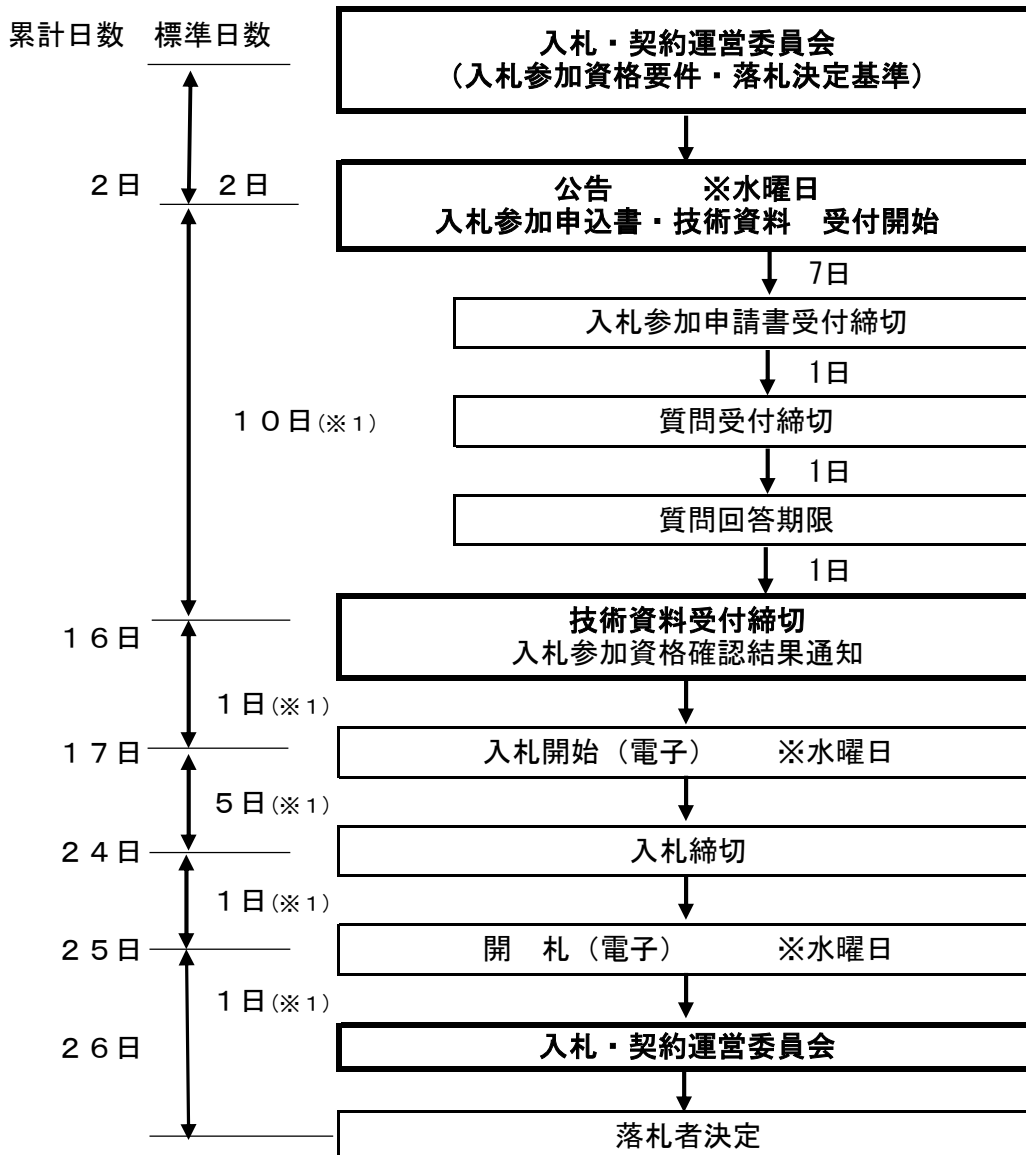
累計日数　標準日数

入札・契約運営委員会
（入札参加資格要件・落札決定基準）

２日　２日

公告　　※水曜日
入札参加申込書・技術資料　受付開始

7日

入札参加申請書受付締切

1日

１０日（※１）

質問受付締切

1日

質問回答期限

1日

１６日

技術資料受付締切
入札参加資格確認結果通知

１日（※１）

１７日

入札開始（電子）　※水曜日

５日（※１）

２４日

入札締切

１日（※１）

２５日

開　札（電子）　※水曜日

１日（※１）

２６日

入札・契約運営委員会

落札者決定